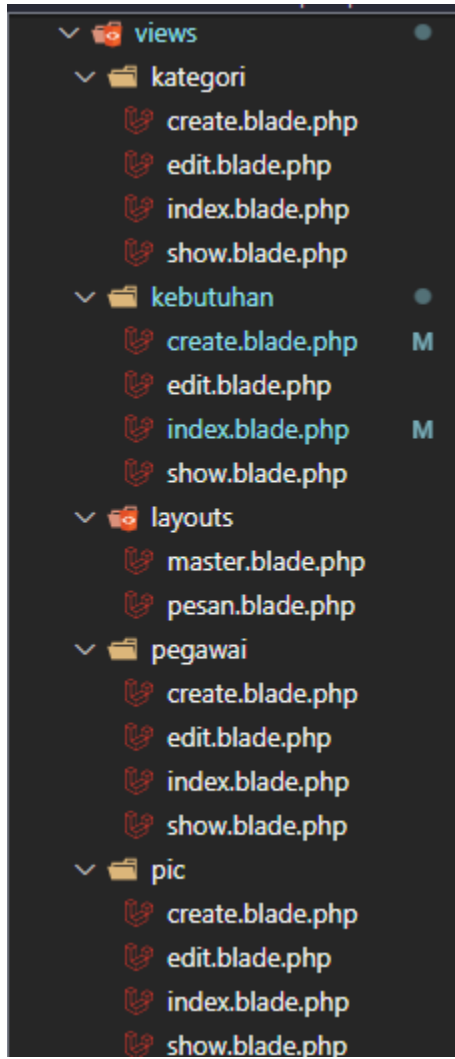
views
kategori
create.blade.php
edit.blade.php
index.blade.php
show.blade.php
kebutuhan
create.blade.php M
edit.blade.php
index.blade.php M
show.blade.php
layouts
master.blade.php
pesan.blade.php
pegawai
create.blade.php
edit.blade.php
index.blade.php
show.blade.php
pic
create.blade.php
edit.blade.php
index.blade.php
show.blade.php